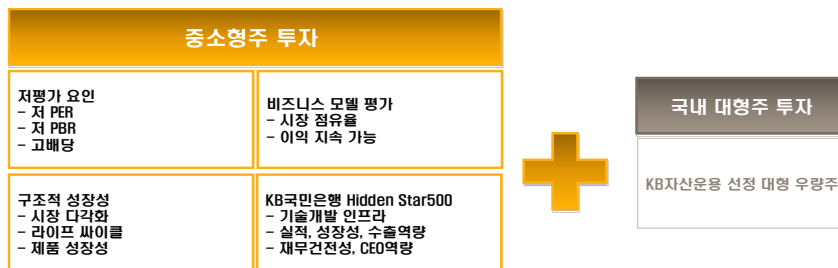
중소형주 투자

저평가 요인
– 저 PER
– 저 PBR
– 고배당

비즈니스 모델 평가
– 시장 점유율
– 이익 지속 가능

구조적 성장성
– 시장 다각화
– 라이프 싸이클
– 제품 성장성

KB국민은행 Hidden Star500
– 기술개발 인프라
– 실적, 성장성, 수출역량
– 재무건전성, CEO역량

국내 대형주 투자

KB자산운용 선정 대형 우량주